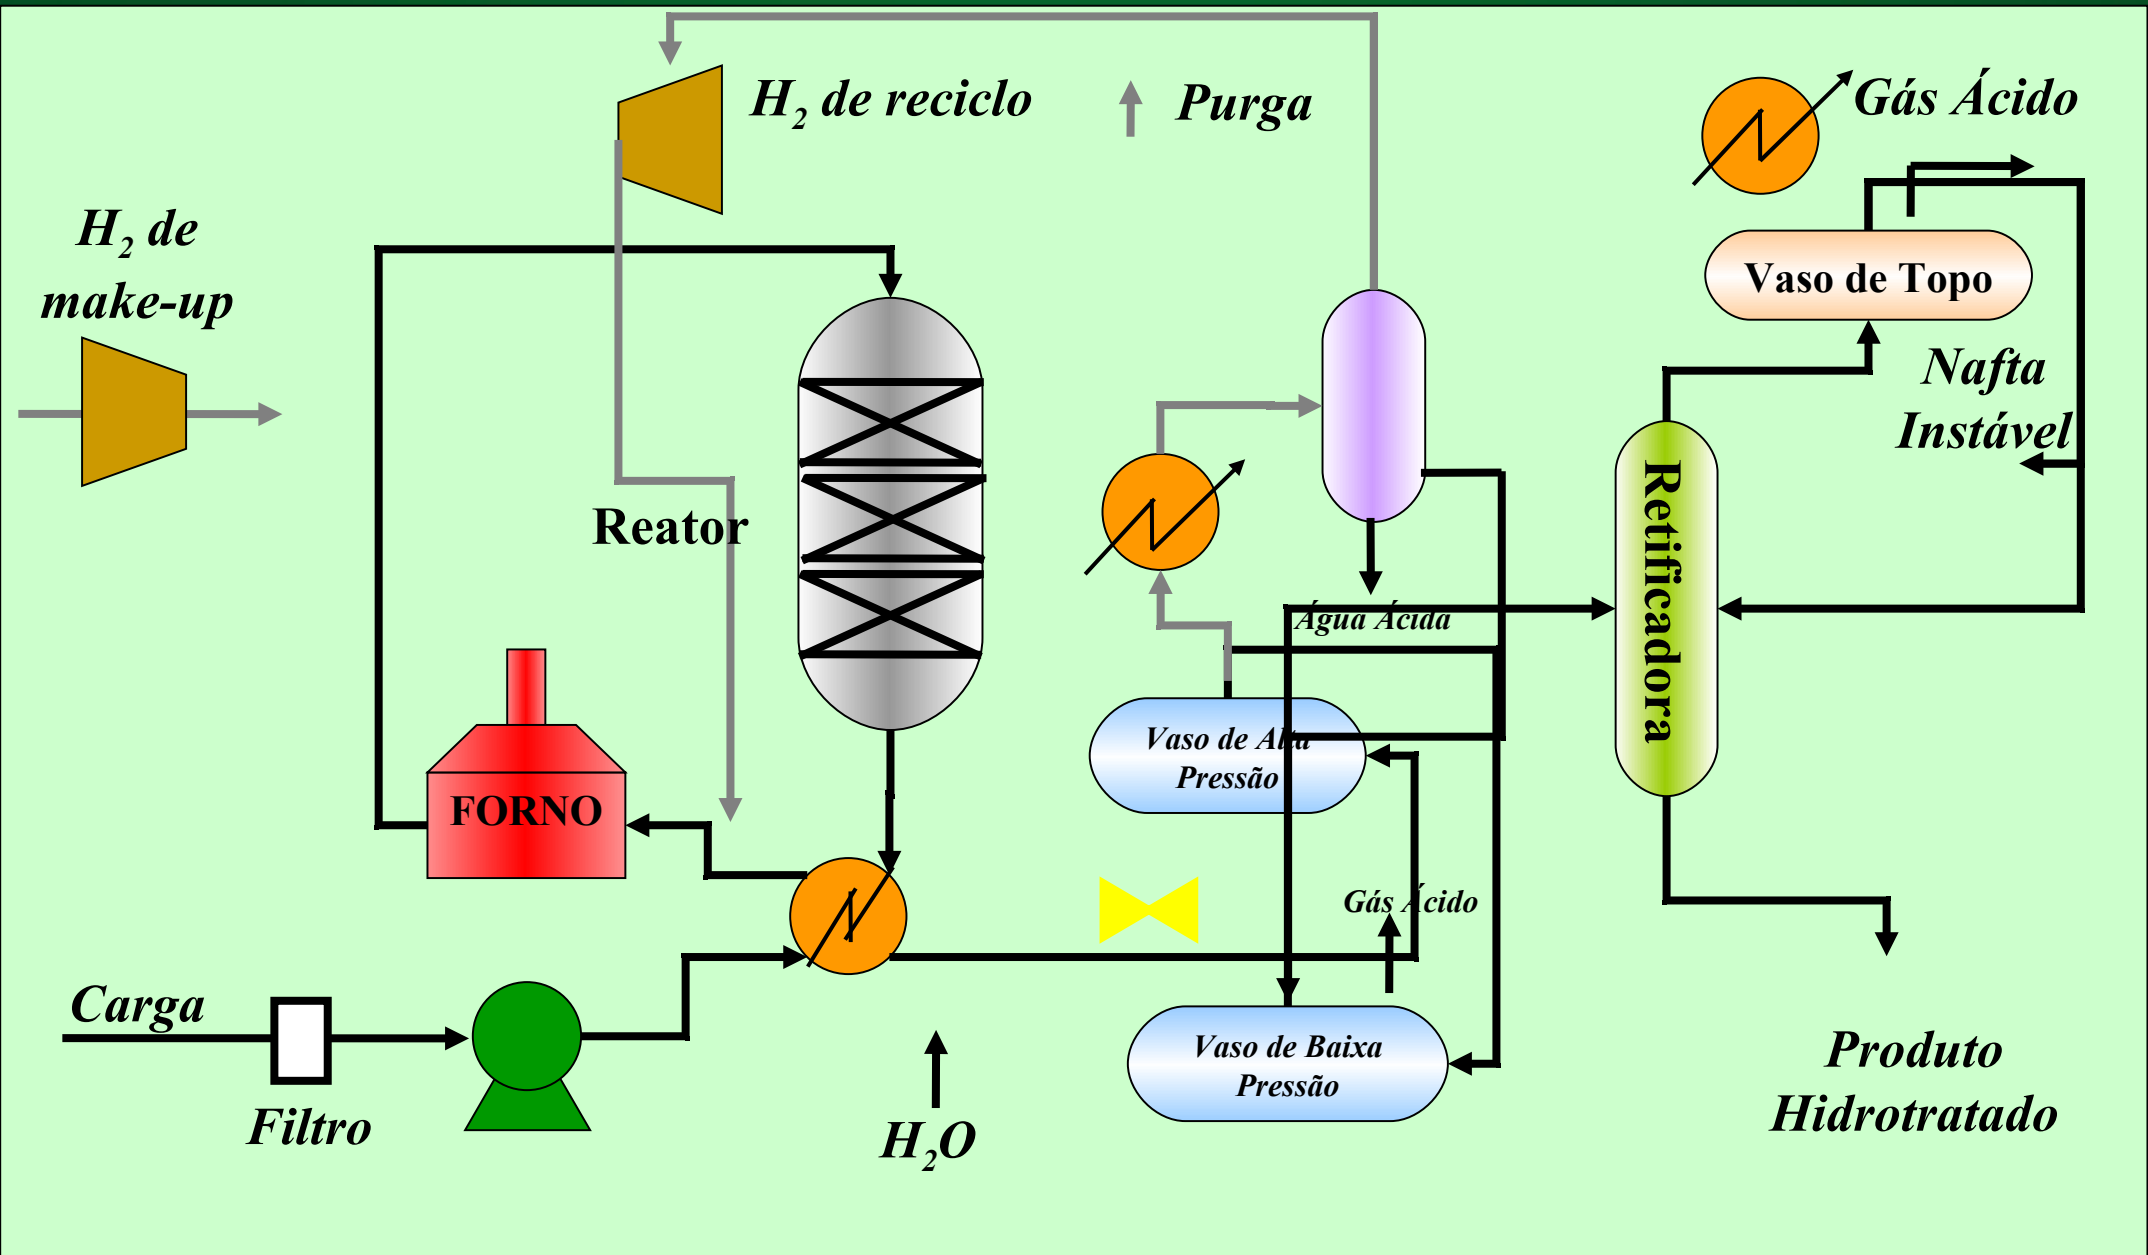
$H_2$ de reciclo

Purga

Gás Ácido

$H_2$ de make-up

Vaso de Topo

Nafta Instável

Reator

Retificadora

Água Ácida

Vaso de Alta Pressão

FORNO

Gás Ácido

Carga

Filtro

$H_2O$

Vaso de Baixa Pressão

Produto Hidrotratado